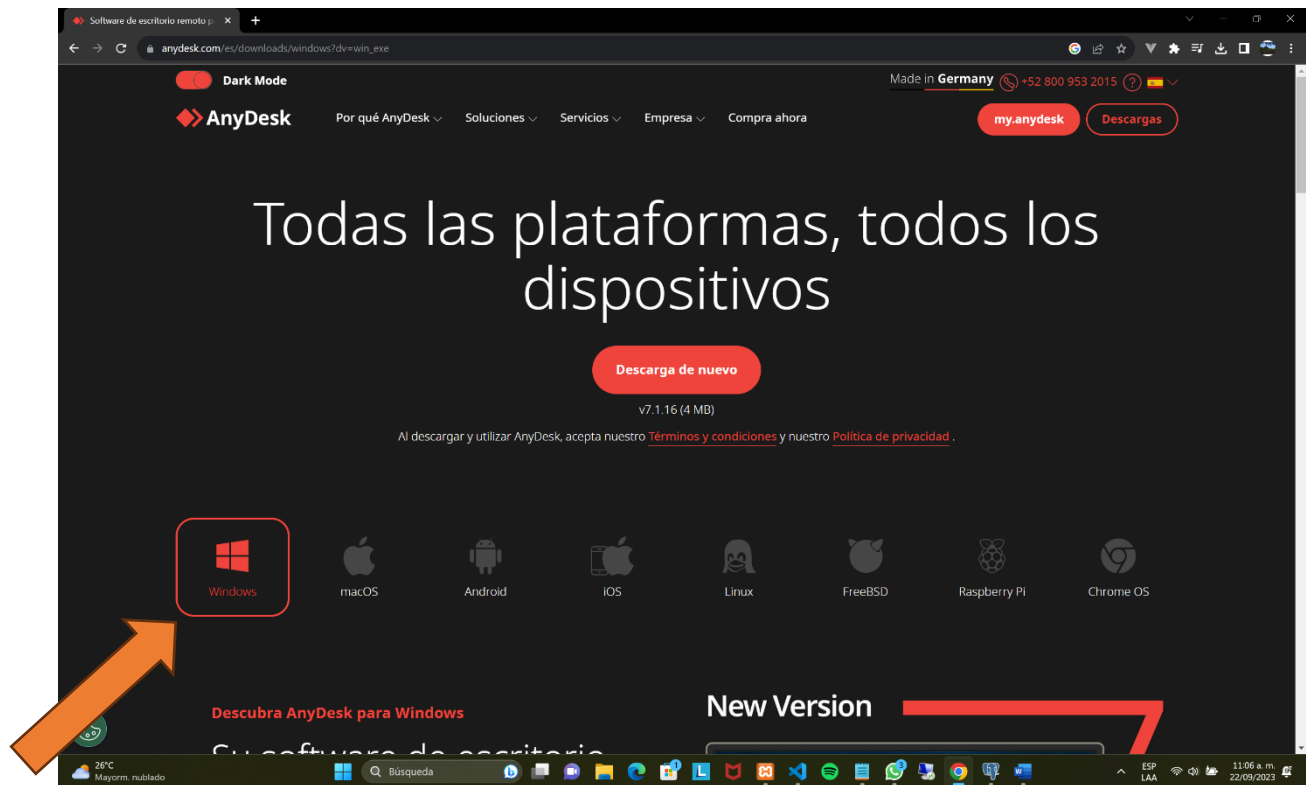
Software de escritorio remoto p

anydesk.com/es/downloads/windows?dv=win_exe

Dark Mode

Made in Germany +52 800 953 2015 ?

AnyDesk

Por qué AnyDesk Soluciones Servicios Empresa Compra ahora

my.anydesk Descargas

Todas las plataformas, todos los dispositivos

Descarga de nuevo

v7.1.16 (4 MB)

Al descargar y utilizar AnyDesk, acepta nuestro Términos y condiciones y nuestro Política de privacidad .

Windows macOS Android iOS Linux FreeBSD Raspberry Pi Chrome OS

Descubra AnyDesk para Windows

Su software de escritorio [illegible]

New Version

26°C Mayorm. nublado

Búsqueda

ESP LAA

11:06 a. m. 22/09/2023